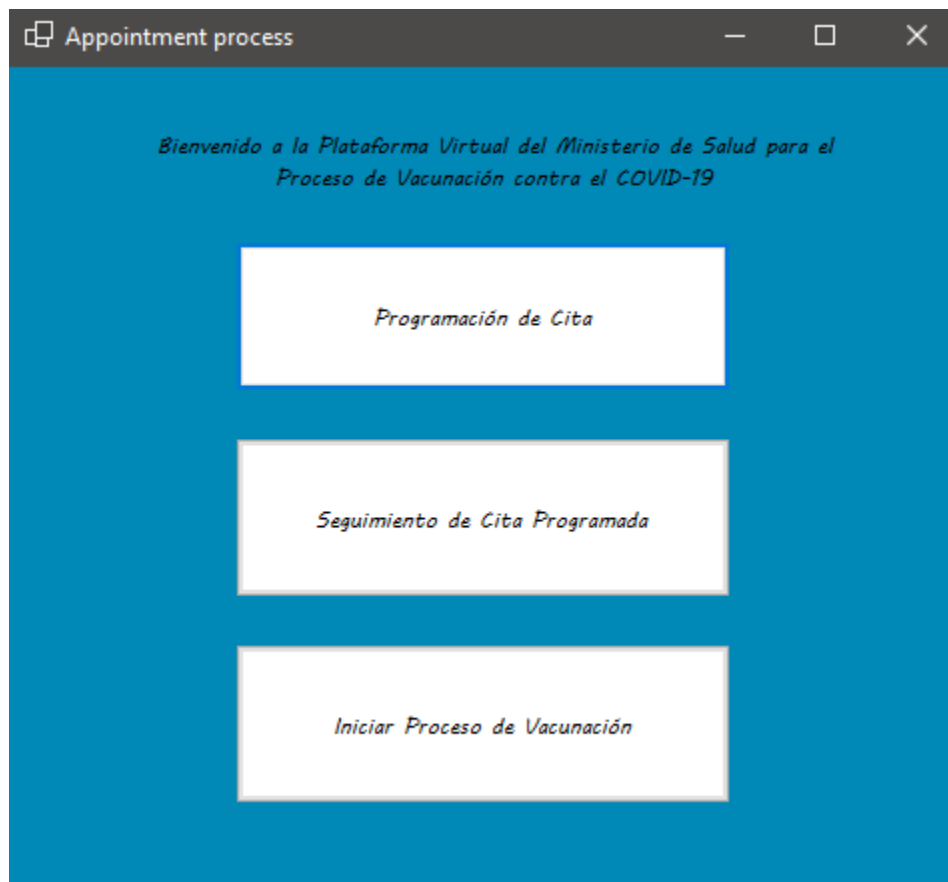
Appointment process

Bienvenido a la Plataforma Virtual del Ministerio de Salud para el Proceso de Vacunación contra el COVID-19

Programación de Cita

Seguimiento de Cita Programada

Iniciar Proceso de Vacunación